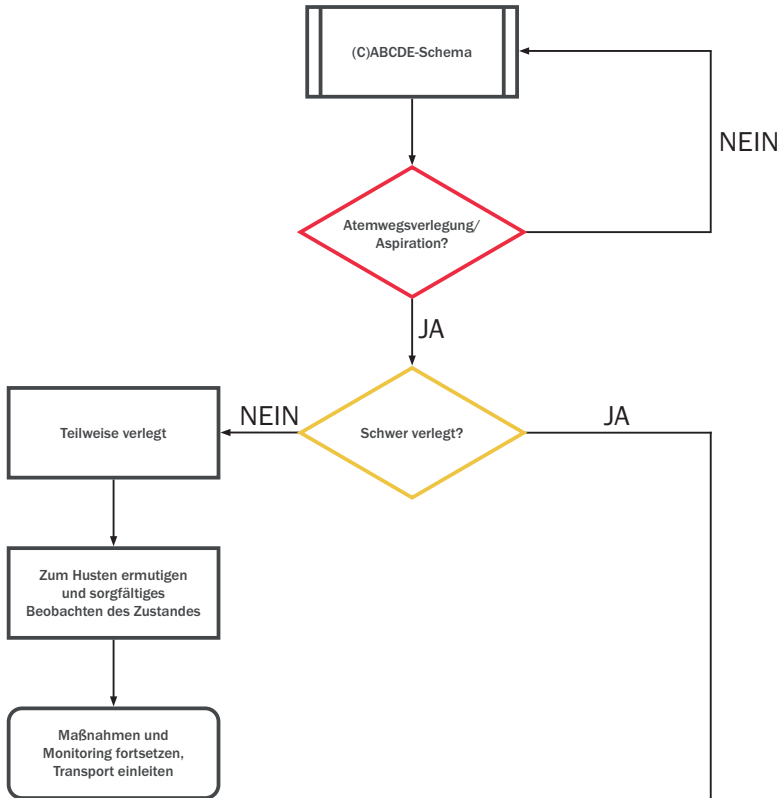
(C)ABCDE-Schema

NEIN

Atemwegsverlegung/ Aspiration?

JA

NEIN

Teilweise verlegt

Schwer verlegt?

JA

Zum Husten ermutigen und sorgfältiges Beobachten des Zustandes

Maßnahmen und Monitoring fortsetzen, Transport einleiten